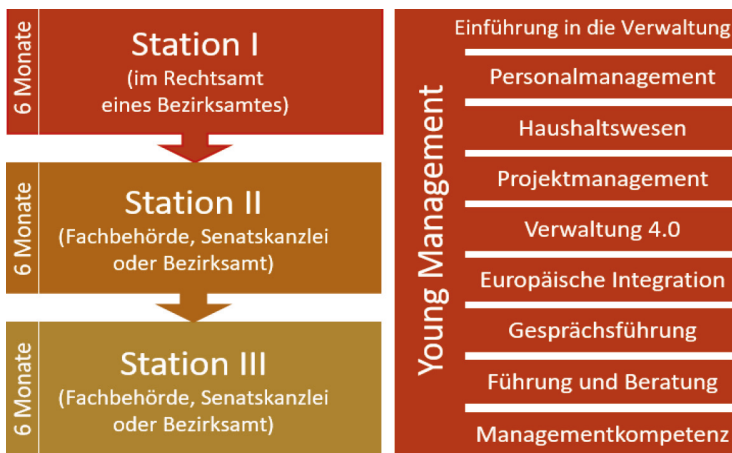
6 Monate
Station I
(im Rechtsamt eines Bezirksamtes)

6 Monate
Station II
(Fachbehörde, Senatskanzlei oder Bezirksamt)

6 Monate
Station III
(Fachbehörde, Senatskanzlei oder Bezirksamt)

Young Management

Einführung in die Verwaltung

Personalmanagement

Haushaltswesen

Projektmanagement

Verwaltung 4.0

Europäische Integration

Gesprächsführung

Führung und Beratung

Managementkompetenz